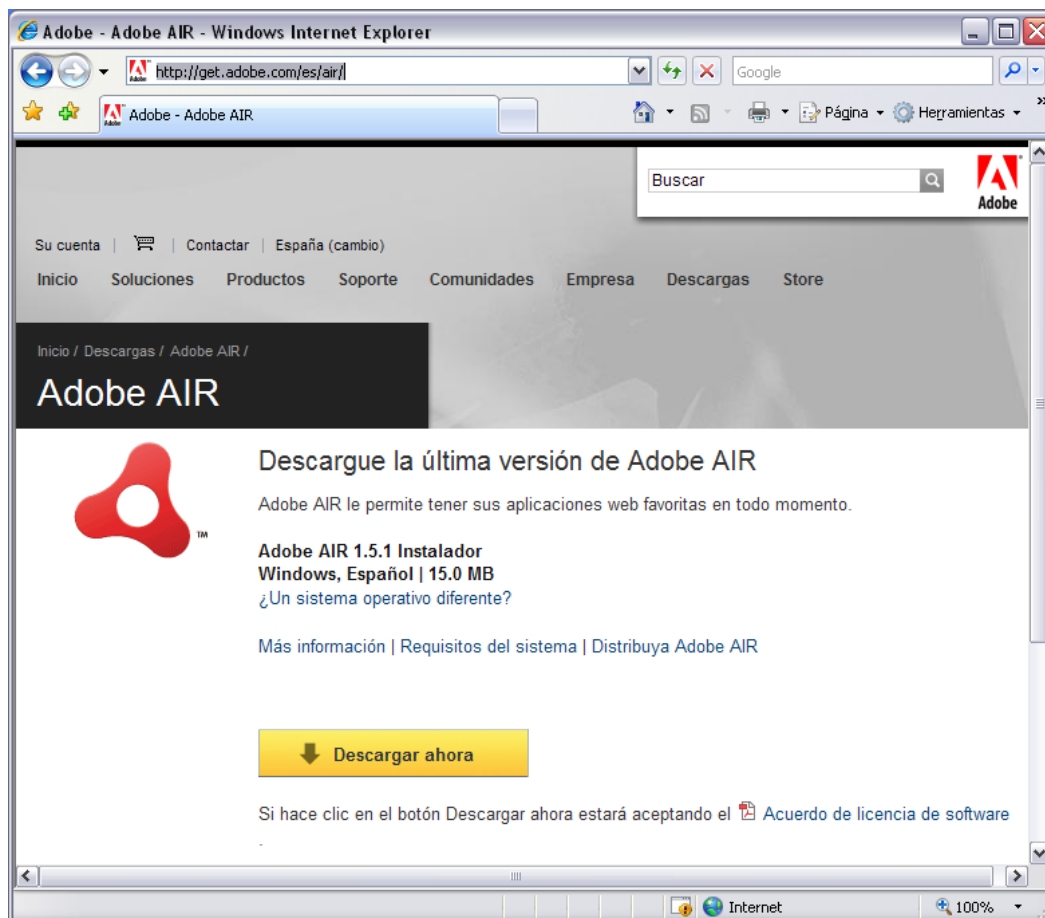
Adobe - Adobe AIR - Windows Internet Explorer

http://get.adobe.com/es/air/

Google

Adobe - Adobe AIR

Página Herramientas

Buscar

Adobe

Su cuenta | | Contactar | España (cambio)

Inicio Soluciones Productos Soporte Comunidades Empresa Descargas Store

Inicio / Descargas / Adobe AIR /

Adobe AIR

Descargue la última versión de Adobe AIR

Adobe AIR le permite tener sus aplicaciones web favoritas en todo momento.

Adobe AIR 1.5.1 Instalador
Windows, Español | 15.0 MB
¿Un sistema operativo diferente?

Más información | Requisitos del sistema | Distribuya Adobe AIR

Descargar ahora

Si hace clic en el botón Descargar ahora estará aceptando el Acuerdo de licencia de software

Internet

100%